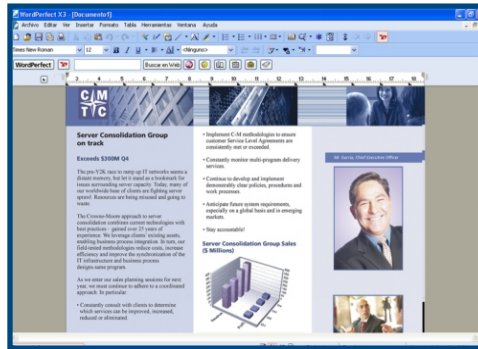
WordPerfect X3 - [Documento1]

Archivo Editar Ver Insertar Formato Tabla Herramientas Ventana Ayuda

Times New Roman 12 <Ninguno>

WordPerfect Buscar en Web

C M
T C

Server Consolidation Group on track

Exceeds $300M Q4

The pre-Y2K race to ramp up IT networks seems a distant memory, but for it stand as a bookmark for tenant surrounding server capacity. Today, many of our worldwide base of clients are fighting server sprawl. Resources are being misused and going to waste.

The Crowne-Moore approach to server consolidation combines current technologies with best practices – gained over 25 years of experience. We leverage clients' existing assets, enabling business process integration. In turn, our field-tested methodologies reduce costs, increase efficiency and improve the synchronization of the IT infrastructure and business process designs same program.

As we enter our sales planning sessions for next year, we must continue to adhere to a coordinated approach. In particular:

• Constantly consult with clients to determine which services can be improved, increased, reduced or eliminated.

• Implement C-M methodologies to ensure customer Service Level Agreements are consistently met or exceeded.

• Constantly monitor multi-program delivery services.

• Continue to develop and implement demonstrably clear policies, procedures and work processes.

• Anticipate future system requirements, especially on a global basis and in emerging markets.

• Stay accountable!

Server Consolidation Group Sales ($ Millions)

Mr. Garcia, Chief Executive Officer